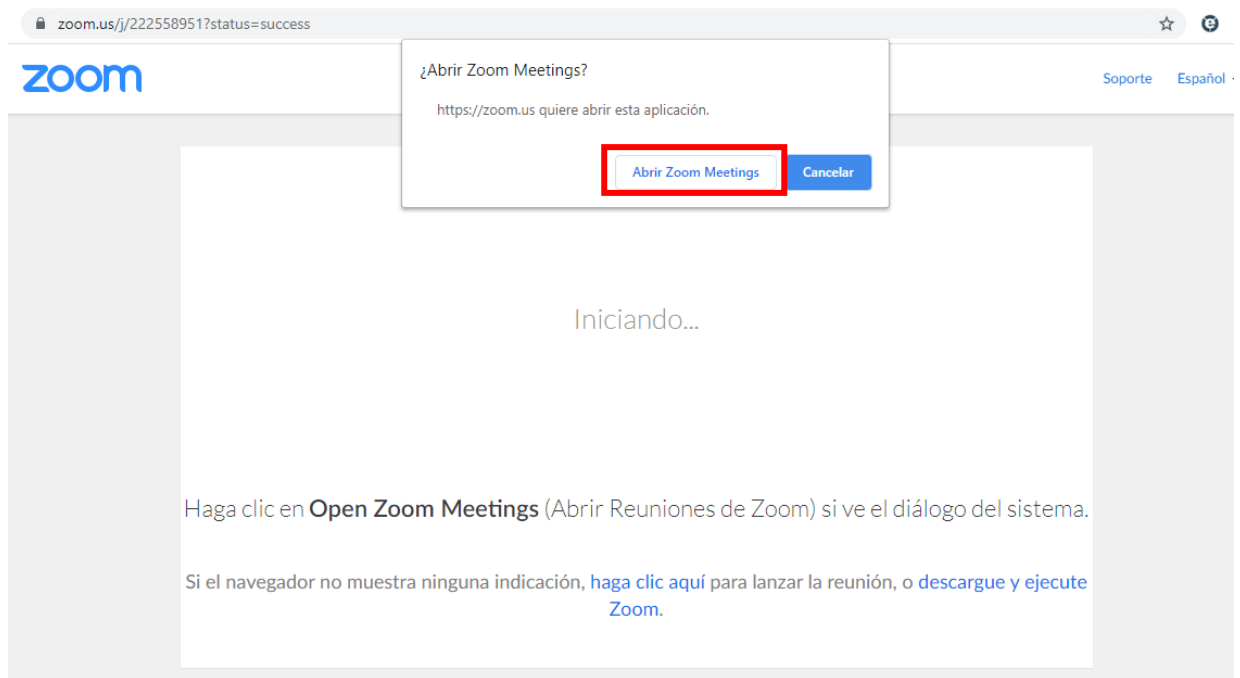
zoom.us/j/222558951?status=success

zoom

¿Abrir Zoom Meetings?

https://zoom.us quiere abrir esta aplicación.

Abrir Zoom Meetings

Cancelar

Soporte

Español

Iniciando...

Haga clic en **Open Zoom Meetings** (Abrir Reuniones de Zoom) si ve el diálogo del sistema.

Si el navegador no muestra ninguna indicación, haga clic aquí para lanzar la reunión, o descargue y ejecute Zoom.